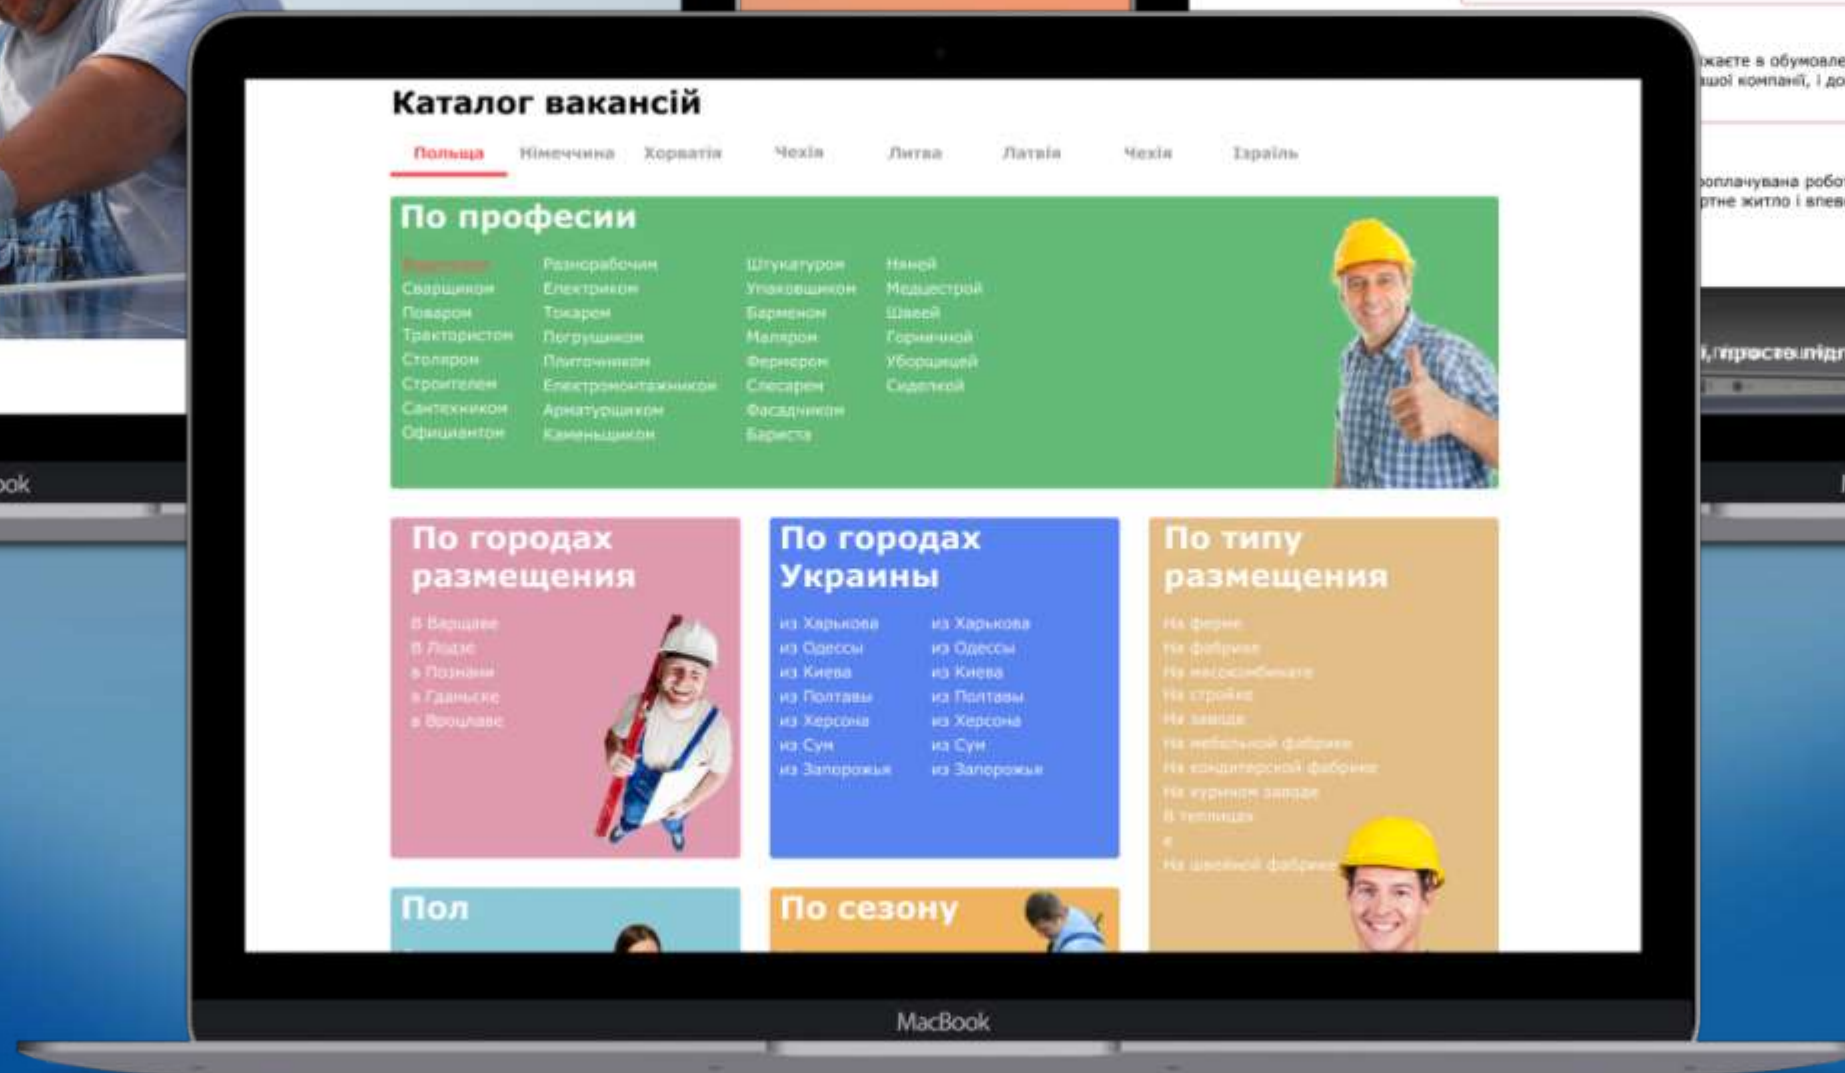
ікаєте в обумовле
ашої компанії, і до

оплачувана робот
ртне житло і впев

і, просто підг

ook

Каталог вакансій

Польща Німеччина Хорватія Чехія Литва Латвія Чехія Ізраїль

По професии

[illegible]
Сварщиком
Поваром
Трактористом
Столяром
Строителем
Сантехником
Официантом

Разнорабочим
Електриком
Токарем
Погрущиком
Плиточником
Електромонтажником
Арматурщиком
Каменьщиком

Штукатуром
Упаковщиком
Барменом
Маляром
Фермером
Слесарем
Фасадчиком
Бариста

Няней
Медцестрой
Швеей
Горничной
Уборщицей
Сиделкой

По городах размещения

В Варшаве
В Лодзе
в Познани
в Гданьске
в Вроцлаве

По городах Украины

из Харькова
из Одессы
из Киева
из Полтавы
из Херсона
из Сум
из Запорожья

из Харькова
из Одессы
из Киева
из Полтавы
из Херсона
из Сум
из Запорожья

По типу размещения

На ферме
На фабрике
На мясокомбинате
На стройке
На заводе
На мебельной фабрике
На кондитерской фабрике
На курином заводе
В теплицах
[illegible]
На швейной фабрике

Пол

По сезону

MacBook